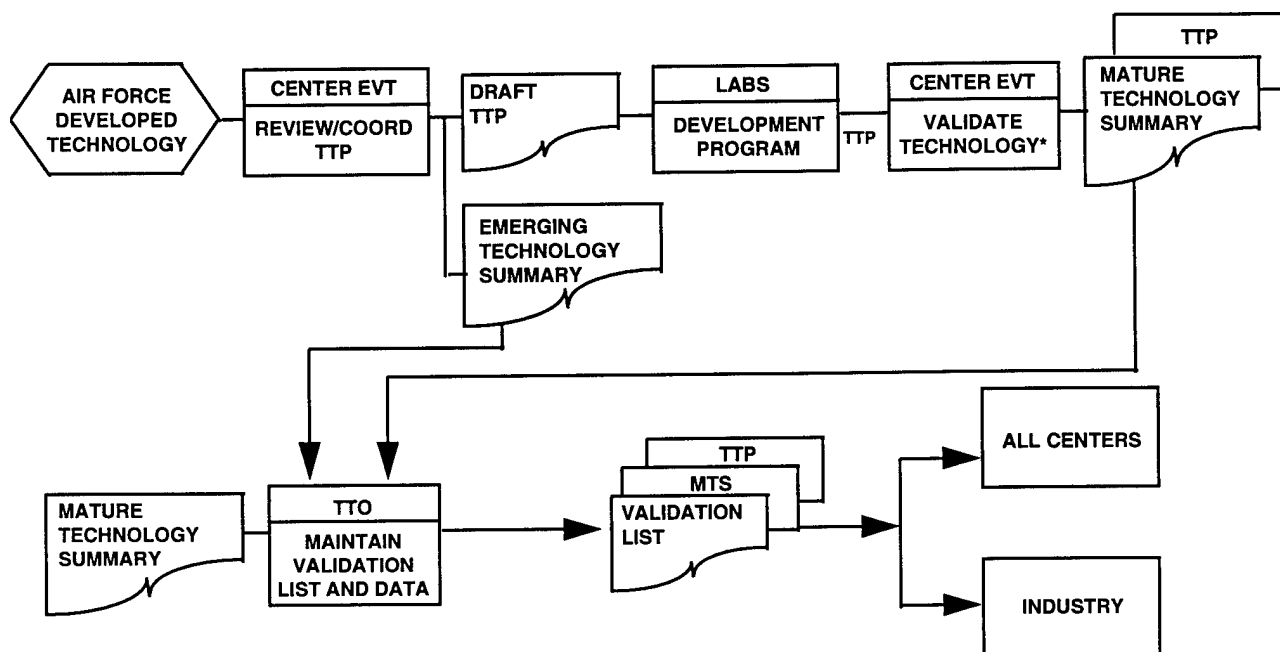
AIR FORCE DEVELOPED TECHNOLOGY

CENTER EVT

REVIEW/COORD TTP

DRAFT TTP

LABS

DEVELOPMENT PROGRAM

TTP

CENTER EVT

VALIDATE TECHNOLOGY*

TTP

MATURE TECHNOLOGY SUMMARY

EMERGING TECHNOLOGY SUMMARY

MATURE TECHNOLOGY SUMMARY

TTO

MAINTAIN VALIDATION LIST AND DATA

TTP

MTS

VALIDATION LIST

ALL CENTERS

INDUSTRY